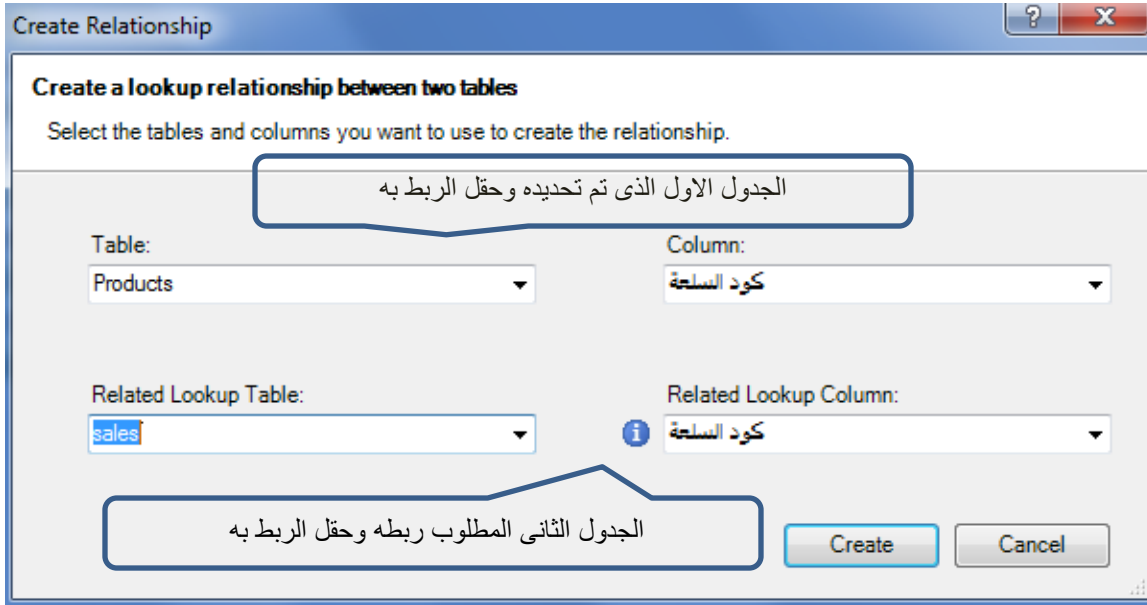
Create Relationship

?

X

Create a lookup relationship between two tables

Select the tables and columns you want to use to create the relationship.

الجدول الاول الذى تم تحديده وحقل الربط به

Table:

Products

Column:

كود السلعة

Related Lookup Table:

sales

Related Lookup Column:

كود السلعة

الجدول الثانى المطلوب ربطه وحقل الربط به

Create

Cancel